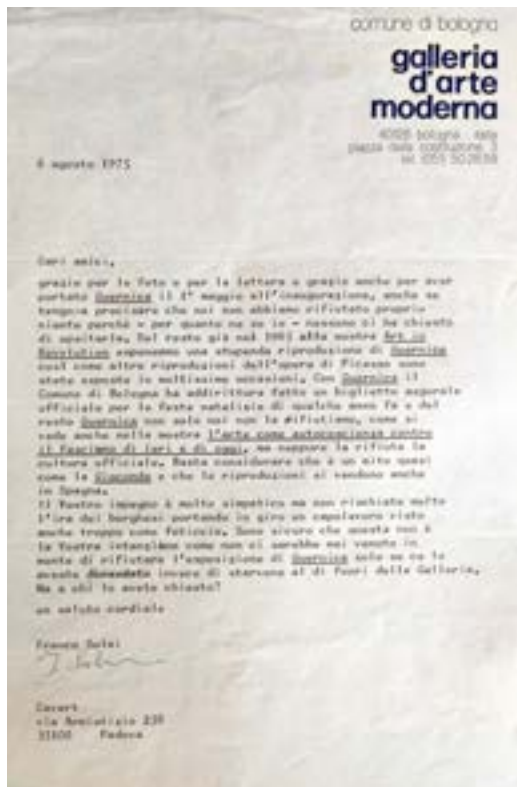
comune di bologna

galleria d'arte moderna

40128 bologna - italia
piazza della costituzione, 3
tel. (051) 502859

8 agosto 1975

Cari amici,

grazie per le foto e per la lettera e grazie anche per aver portato Guernica il 1° maggio all'inaugurazione, anche se tengono precisare che noi non abbiamo rifiutato proprio niente perché – per quanto ne so io – nessuno ci ha chiesto di ospitarla. Del resto già nel 1961 alla mostra Art in Revolution esponemmo una stupenda riproduzione di Guernica così come altre riproduzioni dell'opera di Picasso sono state esposte in moltissime occasioni. Con Guernica il Comune di Bologna ha addirittura fatto un biglietto augurale ufficiale per le feste natalizie di qualche anno fa e del resto Guernica non solo noi non la rifiutiamo, come si vede anche nella mostra l'arte come autocoscienza contro il fascismo di ieri e di oggi, ma neppure la rifiuta la cultura ufficiale. Basta considerare che è un mito quasi come la Gioconda e che le riproduzioni si vendono anche in Spagna.
Il Vostro impegno è molto simpatico ma non rischiate molto l'ira dei borghesi portando in giro un capolavoro visto anche troppo come feticcio. Sono sicuro che questa non è la Vostra intenzione come non ci sarebbe mai venuto in mente di rifiutare l'esposizione di Guernica solo se ce lo avessi domandato invece di starvene al di fuori della Galleria. Ma a chi lo avete chiesto?

un saluto cordiale

Franco Solmi
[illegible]

Cacart
via Annunziata 238
35100 Padova